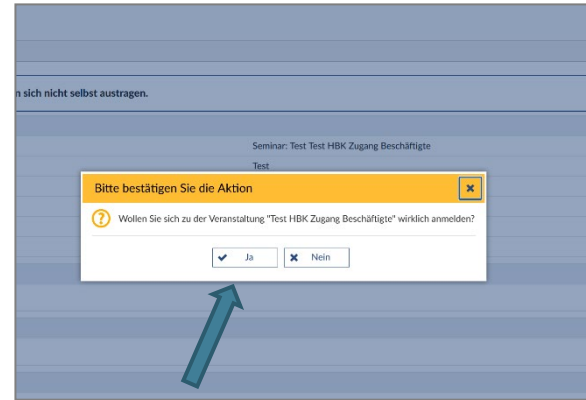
n sich nicht selbst austragen.

Seminar: Test Test HBK Zugang Beschäftigte

Test

Bitte bestätigen Sie die Aktion

Wollen Sie sich zu der Veranstaltung "Test HBK Zugang Beschäftigte" wirklich anmelden?

Ja

Nein